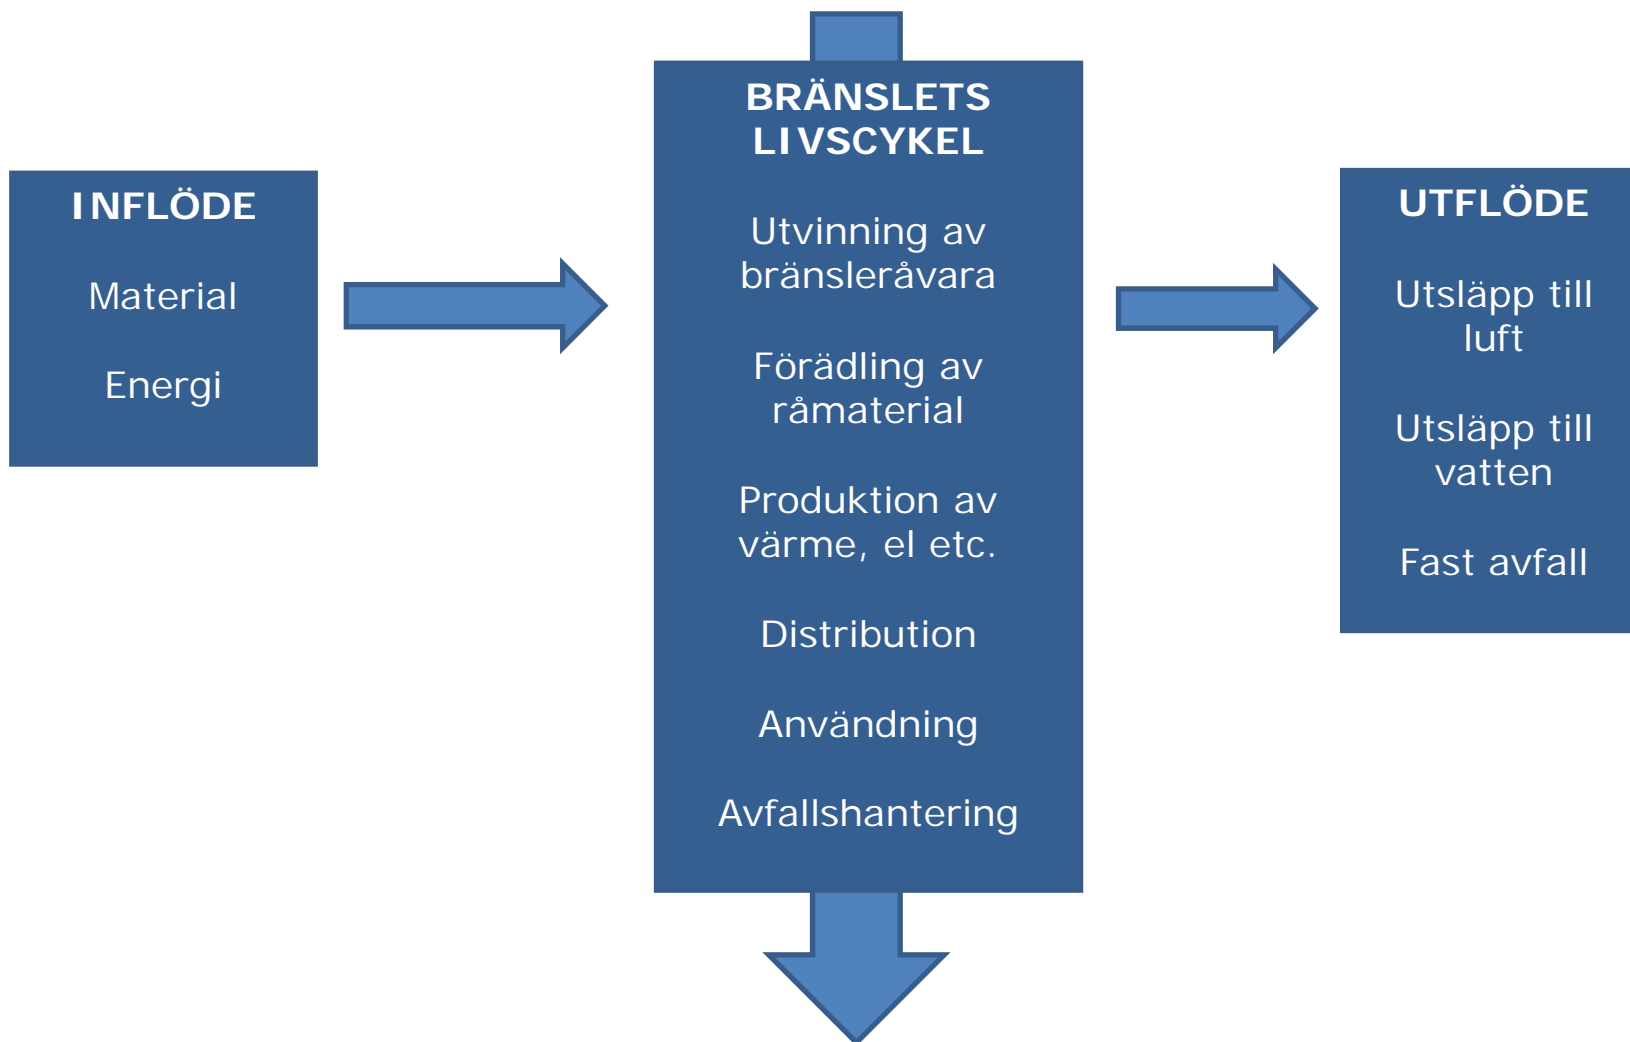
INFLÖDE

Material

Energi

BRÄNSLETS LIVSCYKEL

Utvinning av bränsleråvara

Förädling av råmaterial

Produktion av värme, el etc.

Distribution

Användning

Avfallshantering

UTFLÖDE

Utsläpp till luft

Utsläpp till vatten

Fast avfall